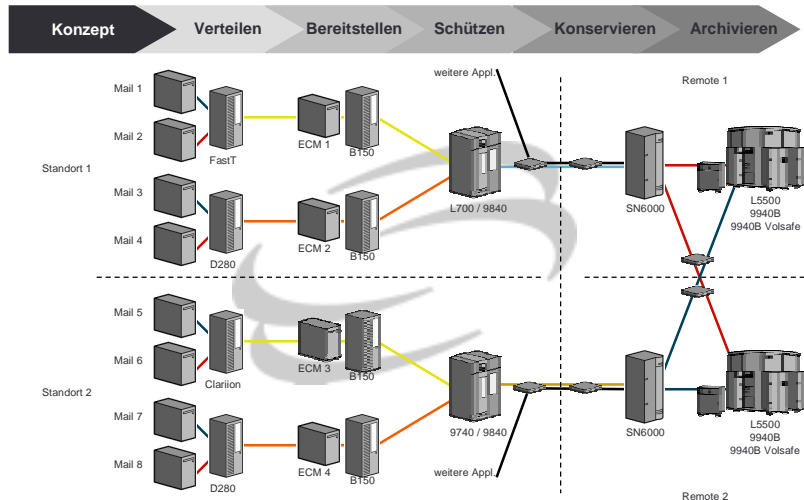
Konzept
Verteilen
Bereitstellen
Schützen
Konservieren
Archivieren

weitere Appl.
Remote 1
Mail 1
Mail 2
FastT
ECM 1
B150
Standort 1
L700 / 9840
SN6000
L5500
9940B
9940B Volsafe
Mail 3
Mail 4
D280
ECM 2
B150
Mail 5
Mail 6
Clariion
ECM 3
B150
Standort 2
9740 / 9840
SN6000
L5500
9940B
9940B Volsafe
Mail 7
Mail 8
D280
ECM 4
B150
weitere Appl.
Remote 2